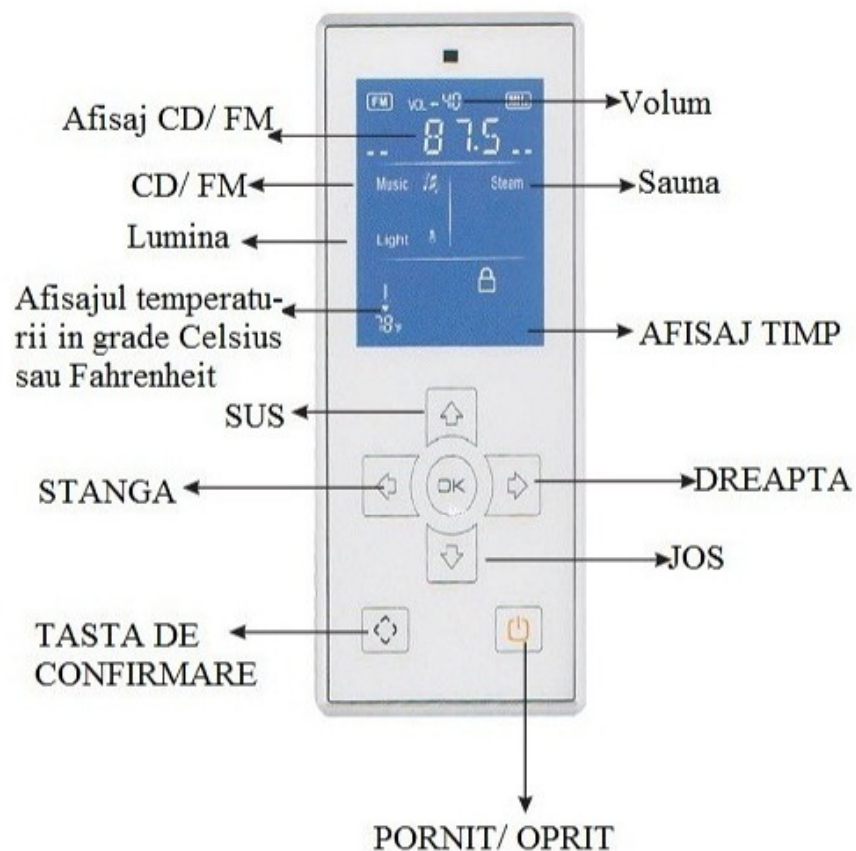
FM VOL-40

Volum

Afisaj CD/ FM

87.5

CD/ FM

Music

Steam

Sauna

Lumina

Light

Afisajul temperaturii in grade Celsius sau Fahrenheit

78°F

AFISAJ TIMP

SUS

STANGA

OK

DREAPTA

JOS

TASTA DE CONFIRMARE

PORNIT/ OPRIT